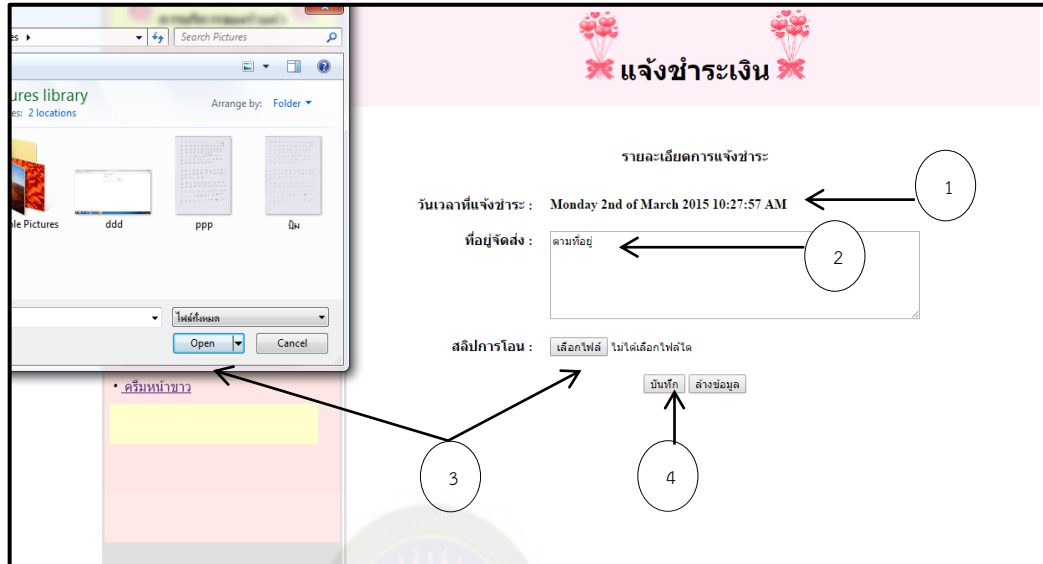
es ▸
Search Pictures
ures library
es: 2 locations
Arrange by: Folder ▾
le Pictures
ddd
ppp
ปุ๋ม
ไฟล์ทั้งหมด
Open
Cancel
• ครีมหน้าขาว

แจ้งชำระเงิน

รายละเอียดการแจ้งชำระ

วันเวลาที่แจ้งชำระ : Monday 2nd of March 2015 10:27:57 AM

ที่อยู่จัดส่ง : ตามที่อยู่

สลิปการโอน : เลือกไฟล์ ไม่ได้เลือกไฟล์ใด

บันทึก ล้างข้อมูล

1
2
3
4